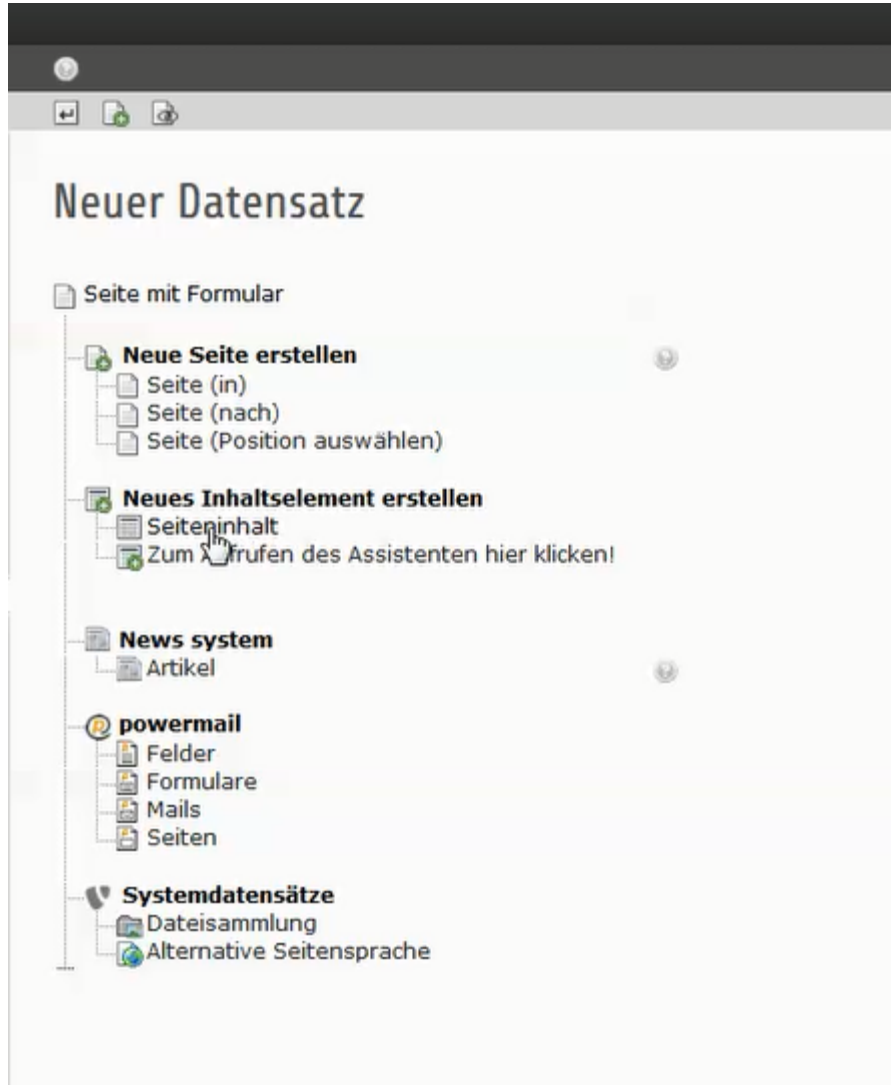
Neuer Datensatz

Seite mit Formular

Neue Seite erstellen
Seite (in)
Seite (nach)
Seite (Position auswählen)

Neues Inhaltselement erstellen
Seiteninhalt
Zum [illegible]frufen des Assistenten hier klicken!

News system
Artikel

powermail
Felder
Formulare
Mails
Seiten

Systemdatensätze
Dateisammlung
Alternative Seitensprache